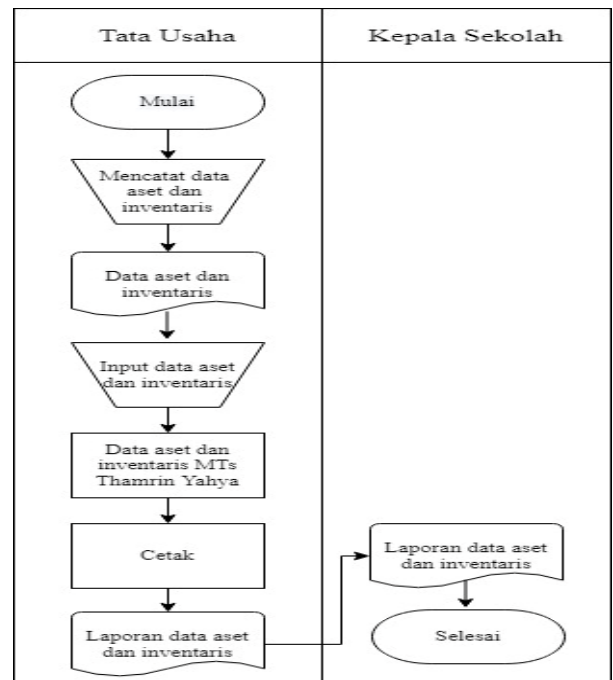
| Tata Usaha | Kepala Sekolah |
|---|---|

Mulai

Mencatat data aset dan inventaris

Data aset dan inventaris

Input data aset dan inventaris

Data aset dan inventaris MTs Thamrin Yahya

Cetak

Laporan data aset dan inventaris

Laporan data aset dan inventaris

Selesai